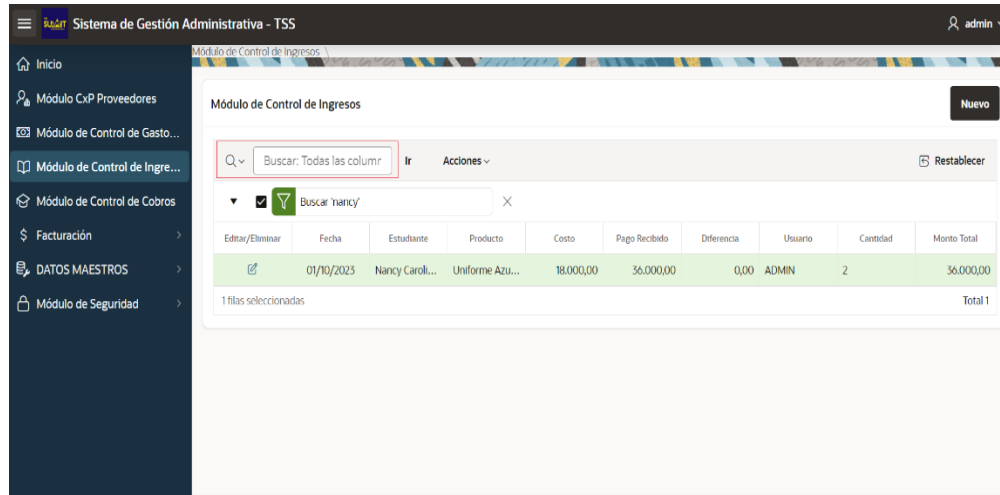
Sistema de Gestión Administrativa - TSS

admin

Inicio

Módulo CxP Proveedores

Módulo de Control de Gasto...

Módulo de Control de Ingre...

Módulo de Control de Cobros

Facturación

DATOS MAESTROS

Módulo de Seguridad

Módulo de Control de Ingresos

Módulo de Control de Ingresos

Nuevo

Buscar: Todas las columr

Ir

Acciones

Restablecer

Buscar 'nancy'

| Editar/Eliminar | Fecha | Estudiante | Producto | Costo | Pago Recibido | Diferencia | Usuario | Cantidad | Monto Total |
|---|---|---|---|---|---|---|---|---|---|
| | 01/10/2023 | Nancy Caroli... | Uniforme Azu... | 18.000,00 | 36.000,00 | 0,00 | ADMIN | 2 | 36.000,00 |

1 filas seleccionadas

Total 1